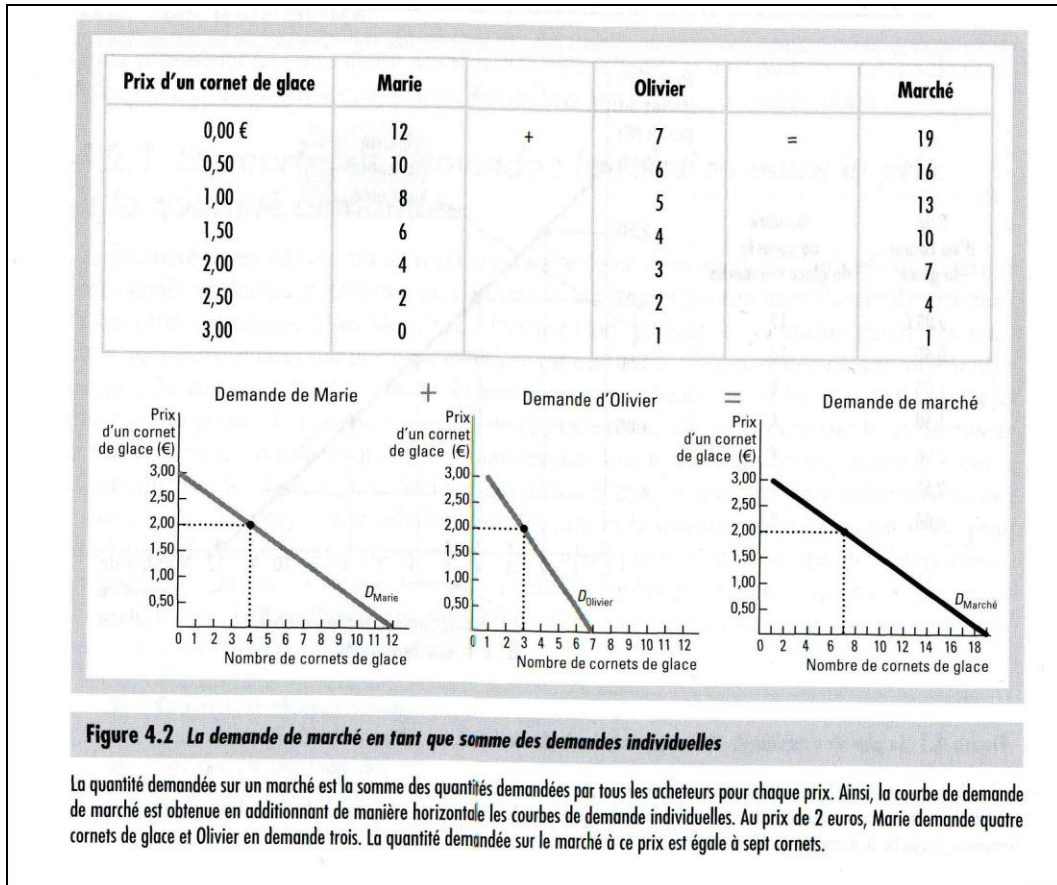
| Prix d'un cornet de glace | Marie | | Olivier | | Marché |
|---|---|---|---|---|---|
| 0,00 € | 12 | + | 7 | = | 19 |
| 0,50 | 10 | | 6 | | 16 |
| 1,00 | 8 | | 5 | | 13 |
| 1,50 | 6 | | 4 | | 10 |
| 2,00 | 4 | | 3 | | 7 |
| 2,50 | 2 | | 2 | | 4 |
| 3,00 | 0 | | 1 | | 1 |

Demande de Marie + Demande d'Olivier = Demande de marché

Prix d'un cornet de glace (€)
3,00
2,50
2,00
1,50
1,00
0,50
$D_{Marie}$
0 1 2 3 4 5 6 7 8 9 10 11 12
Nombre de cornets de glace

Prix d'un cornet de glace (€)
3,00
2,50
2,00
1,50
1,00
0,50
$D_{Olivier}$
0 1 2 3 4 5 6 7 8 9 10 11 12
Nombre de cornets de glace

Prix d'un cornet de glace (€)
3,00
2,50
2,00
1,50
1,00
0,50
$D_{Marché}$
0 2 4 6 8 10 12 14 16 18
Nombre de cornets de glace

Figure 4.2 La demande de marché en tant que somme des demandes individuelles

La quantité demandée sur un marché est la somme des quantités demandées par tous les acheteurs pour chaque prix. Ainsi, la courbe de demande de marché est obtenue en additionnant de manière horizontale les courbes de demande individuelles. Au prix de 2 euros, Marie demande quatre cornets de glace et Olivier en demande trois. La quantité demandée sur le marché à ce prix est égale à sept cornets.